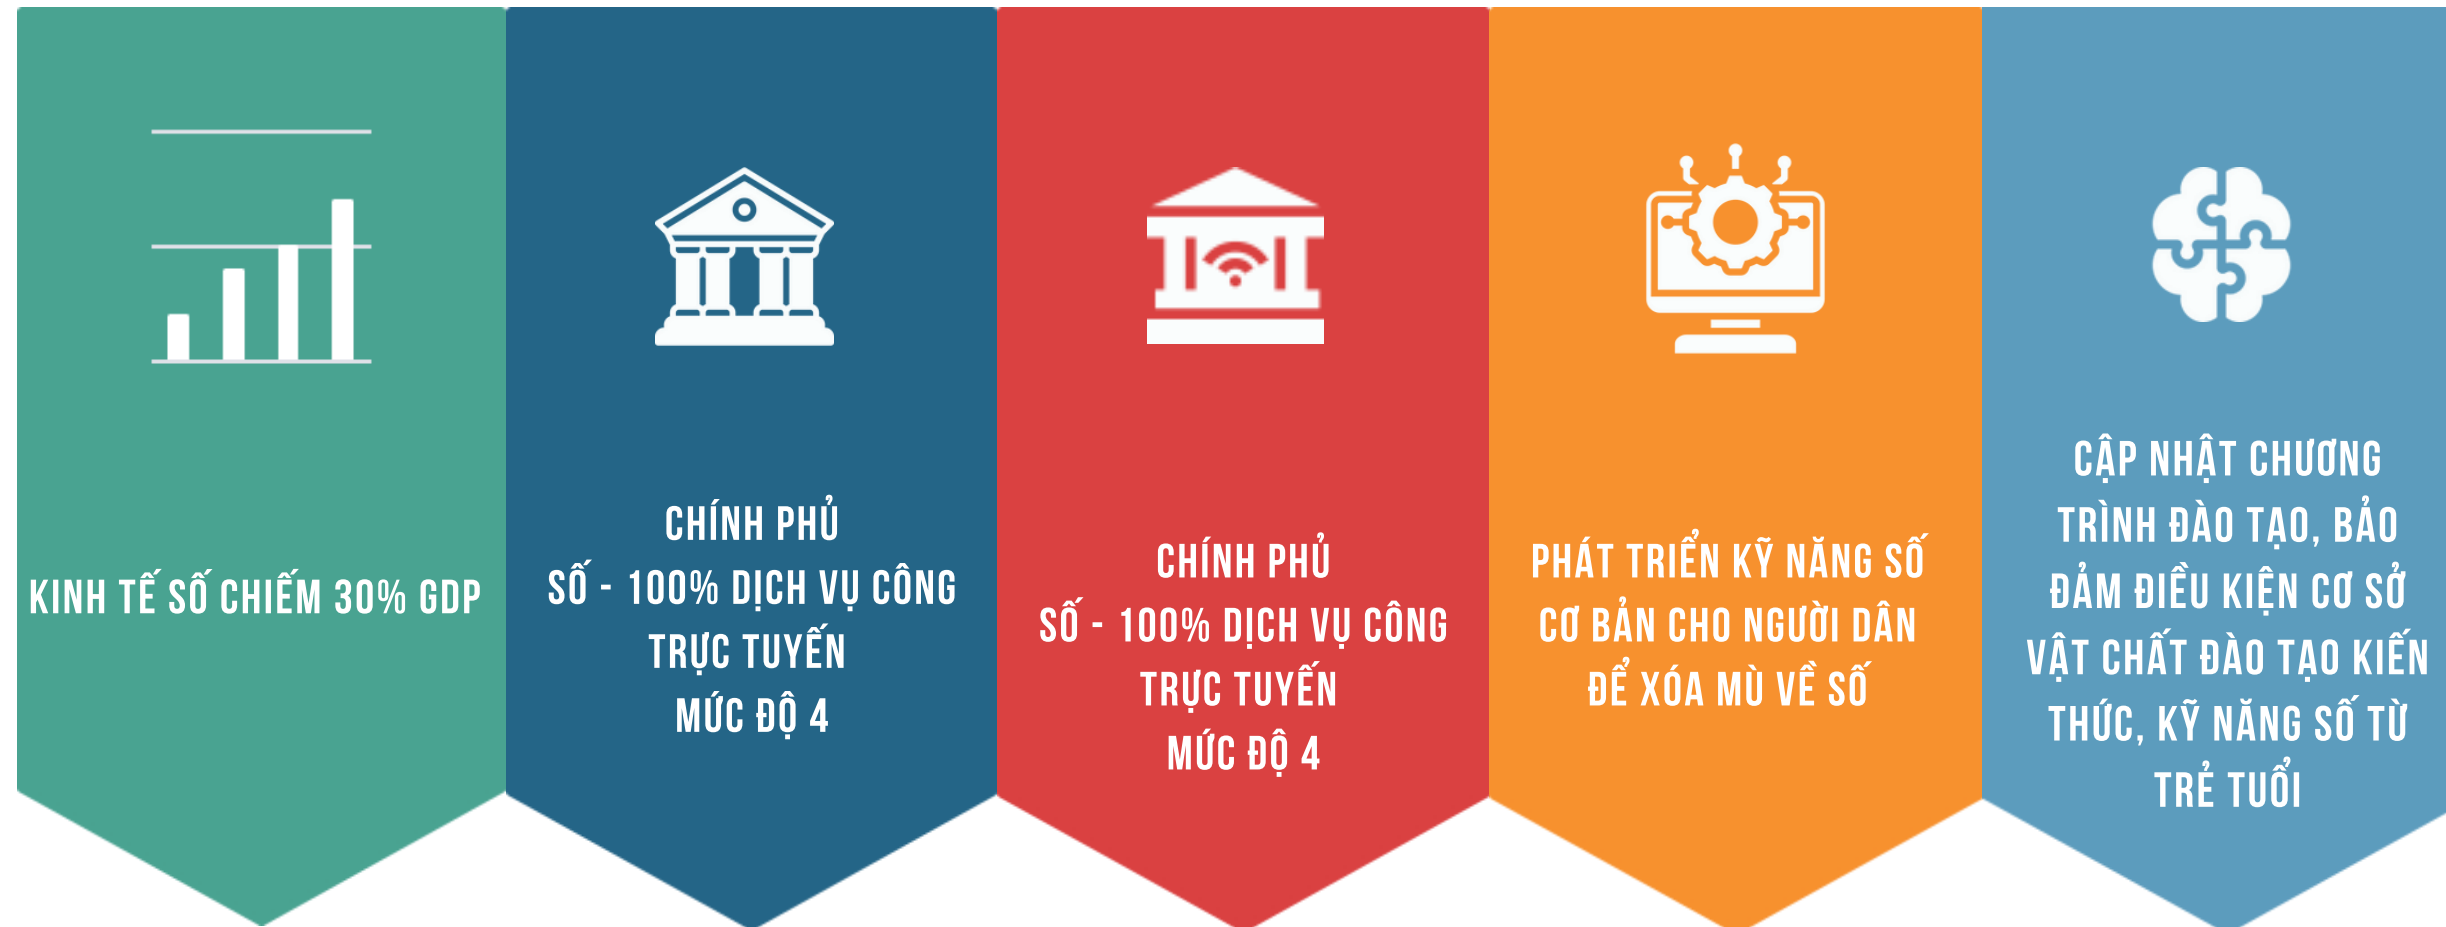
KINH TẾ SỐ CHIẾM 30% GDP

CHÍNH PHỦ SỐ - 100% DỊCH VỤ CÔNG TRỰC TUYẾN MỨC ĐỘ 4

CHÍNH PHỦ SỐ - 100% DỊCH VỤ CÔNG TRỰC TUYẾN MỨC ĐỘ 4

PHÁT TRIỂN KỸ NĂNG SỐ CƠ BẢN CHO NGƯỜI DÂN ĐỂ XÓA MÙ VỀ SỐ

CẬP NHẬT CHƯƠNG TRÌNH ĐÀO TẠO, BẢO ĐẢM ĐIỀU KIỆN CƠ SỞ VẬT CHẤT ĐÀO TẠO KIẾN THỨC, KỸ NĂNG SỐ TỪ TRẺ TUỔI